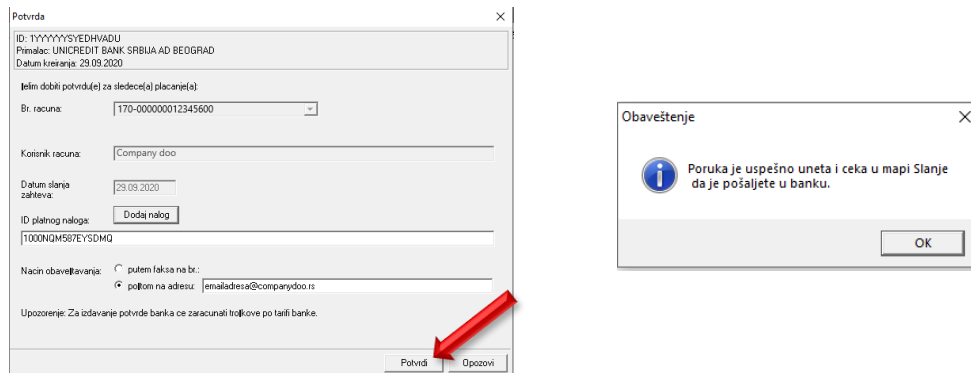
Potvrda

ID: 1YYYYYYSYEDHVADU
Primalac: UNICREDIT BANK SRBIJA AD BEOGRAD
Datum kreiranja: 29.09.2020

Ielim dobiti potvrdu(e) za sledece(a) placanje(a):

Br. racuna: 170-000000012345600

Korisnik racuna: Company doo

Datum slanja zahteva: 29.09.2020

ID platnog naloga: Dodaj nalog

1000NQM587EYSDMQ

Nacin obaveštavanja: putem faksa na br.:
poštom na adresu: emailadresa@companydoo.rs

Upozorenje: Za izdavanje potvrde banka ce zaracunati troškove po tarifi banke.

Potvrdi Opozovi

Obaveštenje

Poruka je uspešno uneta i ceka u mapi Slanje da je pošaljete u banku.

OK